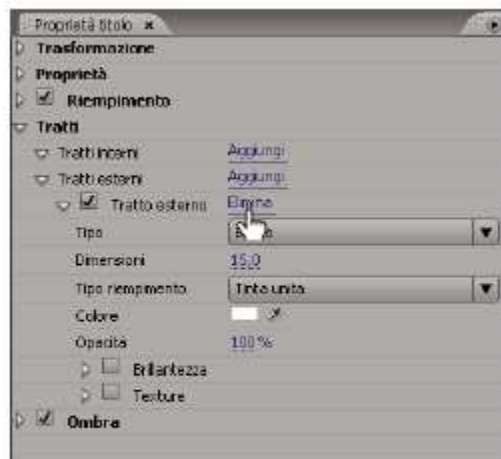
Proprietà Stolo ×
Trasformazione
Proprietà
Riempimento
Tratti
Tratti interni Aggiungi
Tratti esterni Aggiungi
Tratto esterno Elimina
Tipo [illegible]
Dimensioni 15.0
Tipo riempimento Tinta unita
Colore
Opacità 100 %
Brillantezza
Texture
Ombra